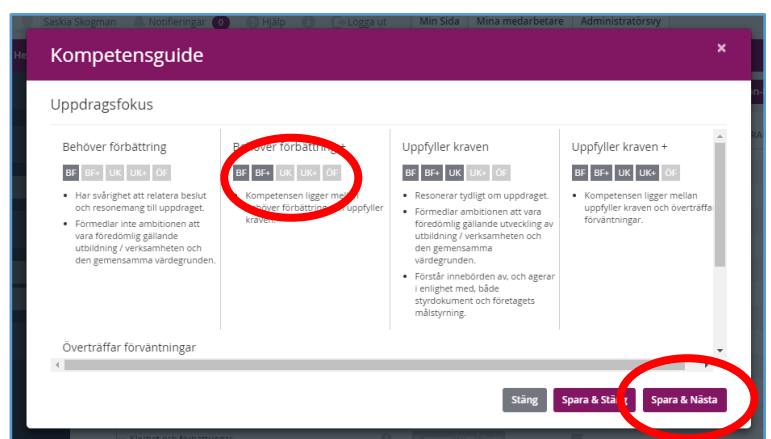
Saskia Skogman Notifieringar 0 Hjälp Logga ut Min Sida Mina medarbetare Administratörsvy

Kompetensguide ×

Uppdragsfokus

Behöver förbättring

BF BF+ UK UK+ ÖF

- Har svårighet att relatera beslut och resonemang till uppdraget.
- Förmedlar inte ambitionen att vara föredömlig gällande utbildning / verksamheten och den gemensamma värdegrunden.

Behöver förbättring +

BF BF+ UK UK+ ÖF

- Kompetensen ligger mellan behöver förbättring och uppfyller kraven.

Uppfyller kraven

BF BF+ UK UK+ ÖF

- Resonerar tydligt om uppdraget.
- Förmedlar ambitionen att vara föredömlig gällande utveckling av utbildning / verksamheten och den gemensamma värdegrunden.
- Förstår innebörden av, och agerar i enlighet med, både styrdokument och företagets målstyrning.

Uppfyller kraven +

BF BF+ UK UK+ ÖF

- Kompetensen ligger mellan uppfyller kraven och överträffar förväntningar.

Överträffar förväntningar

Stäng Spara & Stäng Spara & Nästa